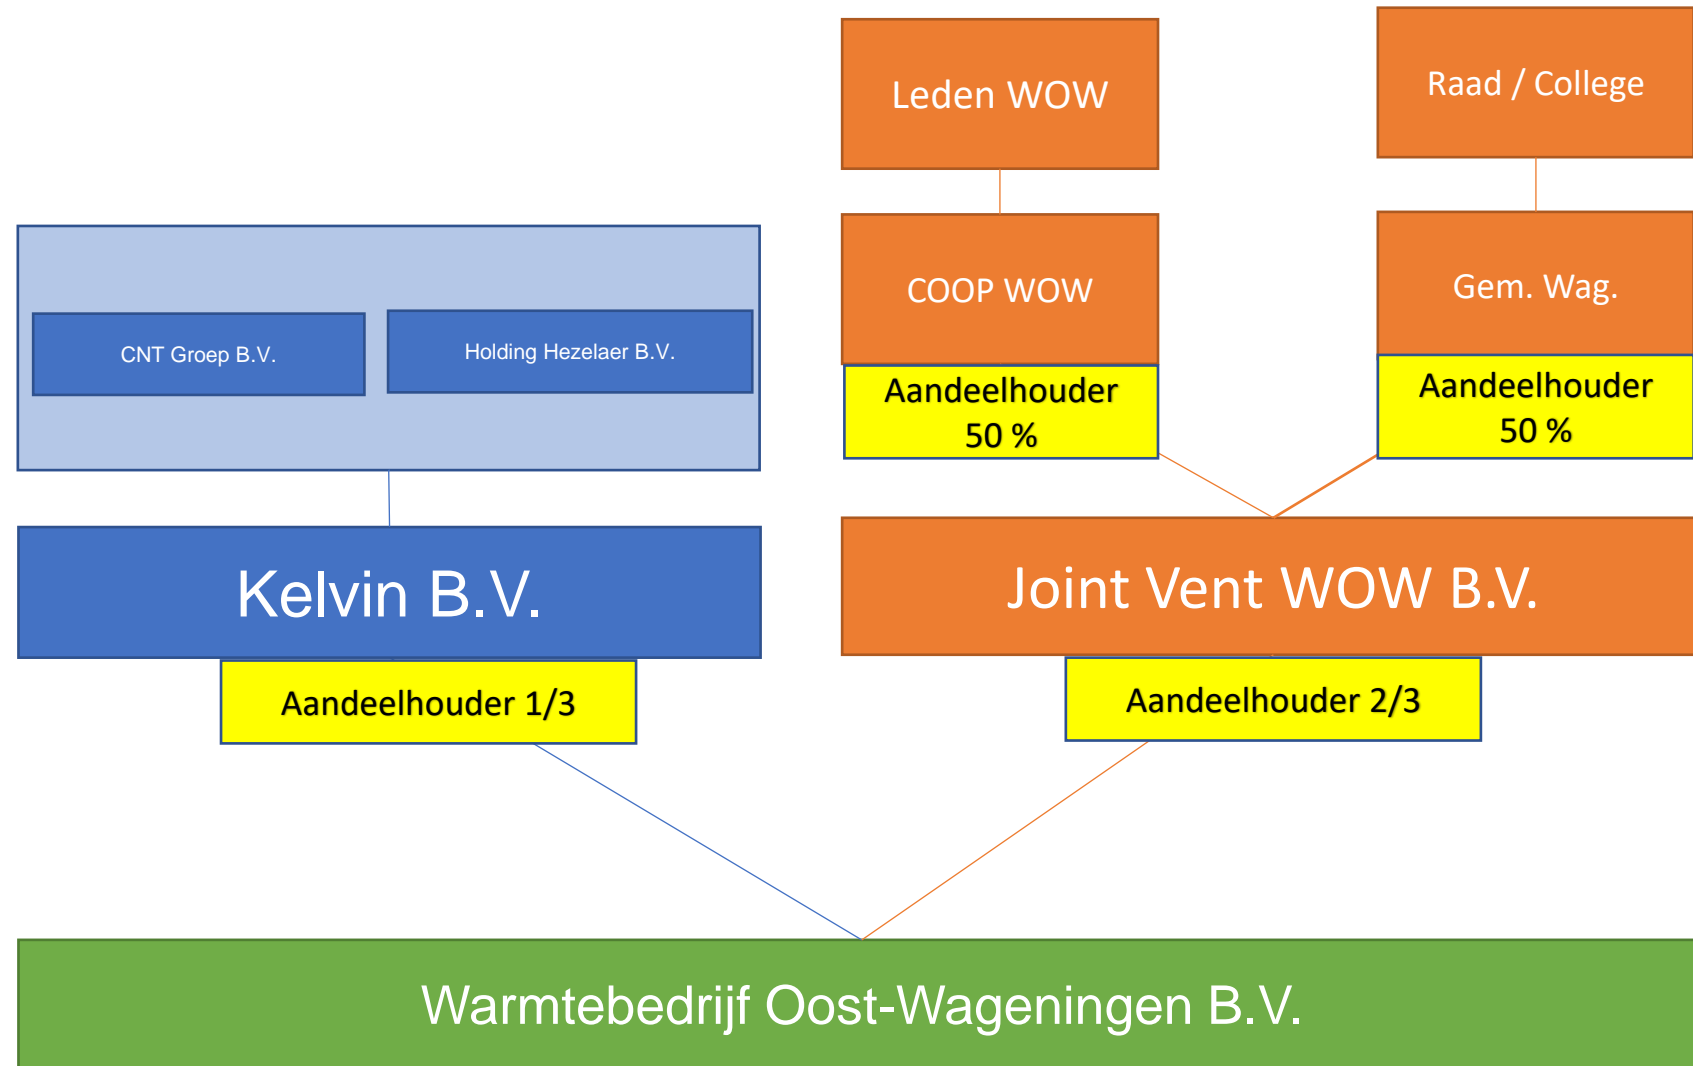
Leden WOW

Raad / College

CNT Groep B.V.

Holding Hezelaer B.V.

COOP WOW

Aandeelhouder 50 %

Gem. Wag.

Aandeelhouder 50 %

Kelvin B.V.

Aandeelhouder 1/3

Joint Vent WOW B.V.

Aandeelhouder 2/3

Warmtebedrijf Oost-Wageningen B.V.